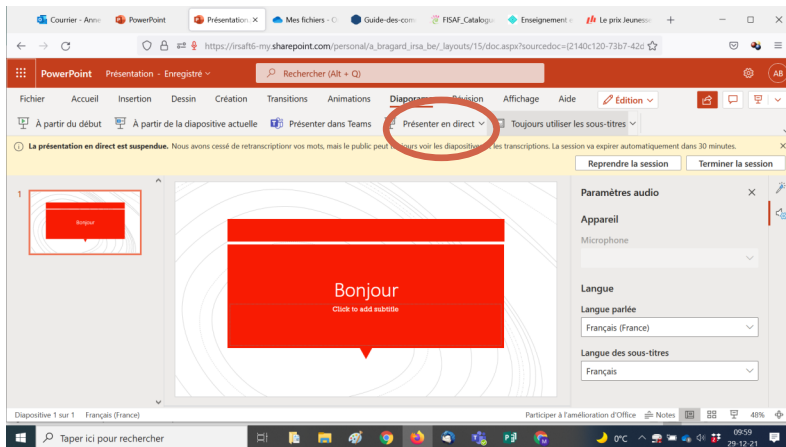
Courrier - Anne | PowerPoint | Présentation | Mes fichiers - C | Guide-des-com | FISAF_Catalogue | Enseignement | Le prix Jeunesse | +

https://irsaft6-my.sharepoint.com/personal/a_bragard_irsa_be/_layouts/15/doc.aspx?sourcedoc={2140c120-73b7-42d

PowerPoint Présentation - Enregistré

Rechercher (Alt + Q)

AB

Fichier Accueil Insertion Dessin Création Transitions Animations Diaporama Révision Affichage Aide Édition

À partir du début À partir de la diapositive actuelle Présenter dans Teams Présenter en direct Toujours utiliser les sous-titres

La présentation en direct est suspendue. Nous avons cessé de retranscriptionr vos mots, mais le public peut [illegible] voir les diapositives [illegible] les transcriptions. La session va expirer automatiquement dans 30 minutes.

Reprendre la session Terminer la session

1

Bonjour

Bonjour

Click to add subtitle

Paramètres audio

Appareil

Microphone

Langue

Langue parlée

Français (France)

Langue des sous-titres

Français

Diapositive 1 sur 1 Français (France) Participer à l'amélioration d'Office Notes 48%

Taper ici pour rechercher

0°C 09:59 29-12-21